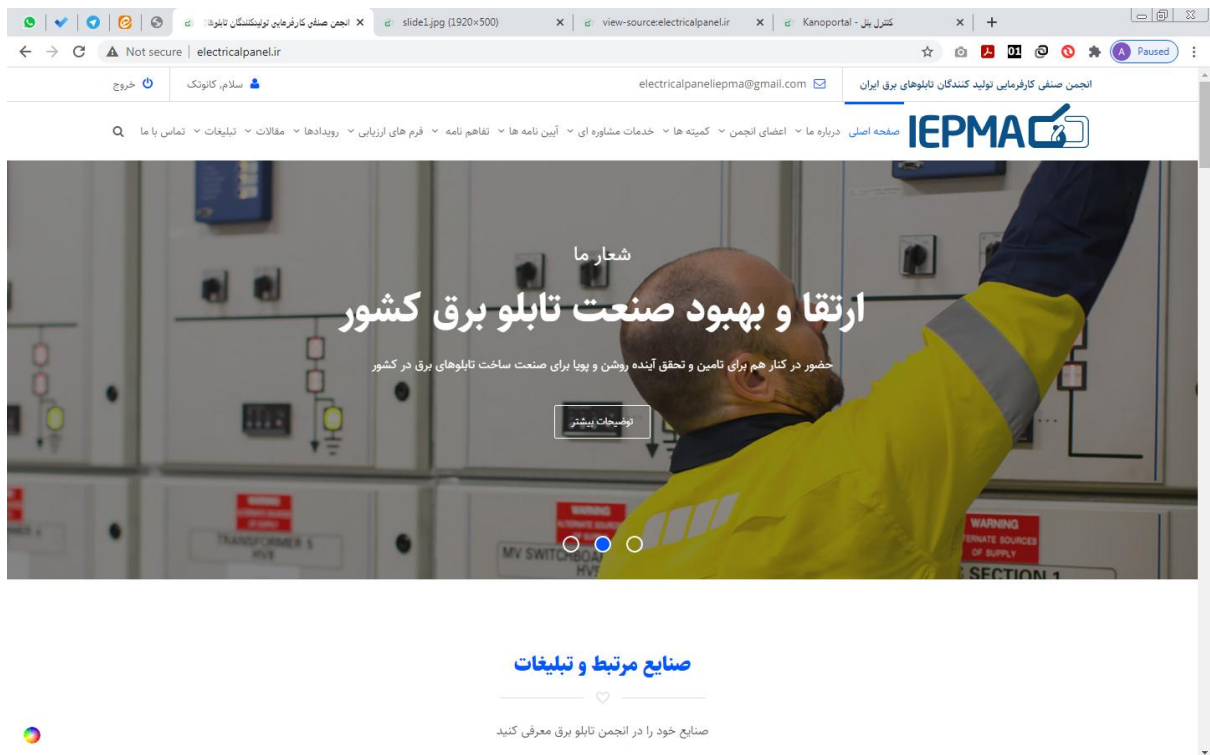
انجمن صنفی کارفرمایی تولیدکنندگان تابلو | slide1.jpg (1920×500) | view-source:electricalpanel.ir | کنترل پنل - Kanoportal

Not secure | electricalpanel.ir

Paused

انجمن صنفی کارفرمایی تولید کنندگان تابلوهای برق ایران
electricalpaneliepma@gmail.com
سلام، کانوتک
خروج

IEPMA

صفحه اصلی درباره ما اعضای انجمن کمیته ها خدمات مشاوره ای آیین نامه ها تفاهم نامه فرم های ارزیابی رویدادها مقالات تبلیغات تماس با ما

شعار ما

ارتقا و بهبود صنعت تابلو برق کشور

حضور در کنار هم برای تامین و تحقق آینده روشن و پویا برای صنعت ساخت تابلوهای برق در کشور

توضیحات بیشتر

WARNING
TRANSFORMER 5
MV SWITCH
WARNING
ALTERNATE SOURCES OF SUPPLY
SECTION 1

صنایع مرتبط و تبلیغات

صنایع خود را در انجمن تابلو برق معرفی کنید